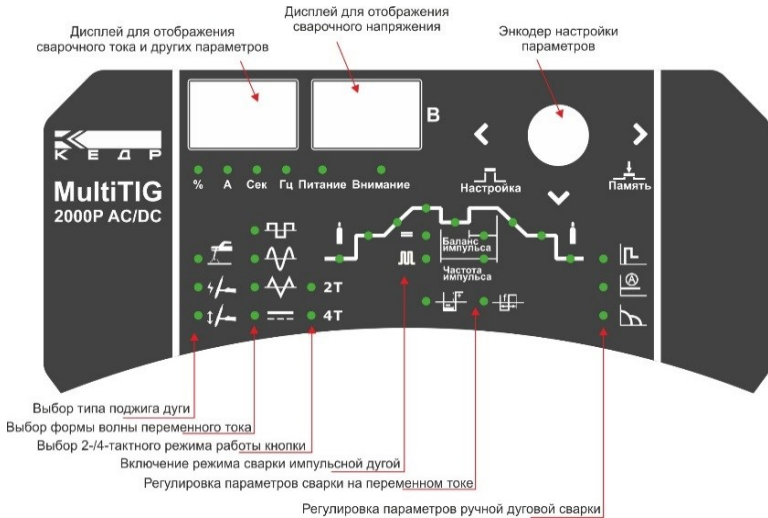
Дисплей для отображения сварочного тока и других параметров

Дисплей для отображения сварочного напряжения

Энкодер настройки параметров

В

КЕДР

MultiTIG
2000P AC/DC

% А Сек Гц Питание Внимание

Настройка

Память

Баланс импульса

Частота импульса

2T

4T

Выбор типа поджига дуги

Выбор формы волны переменного тока

Выбор 2-/4-тактного режима работы кнопки

Включение режима сварки импульсной дугой

Регулировка параметров сварки на переменном токе

Регулировка параметров ручной дуговой сварки